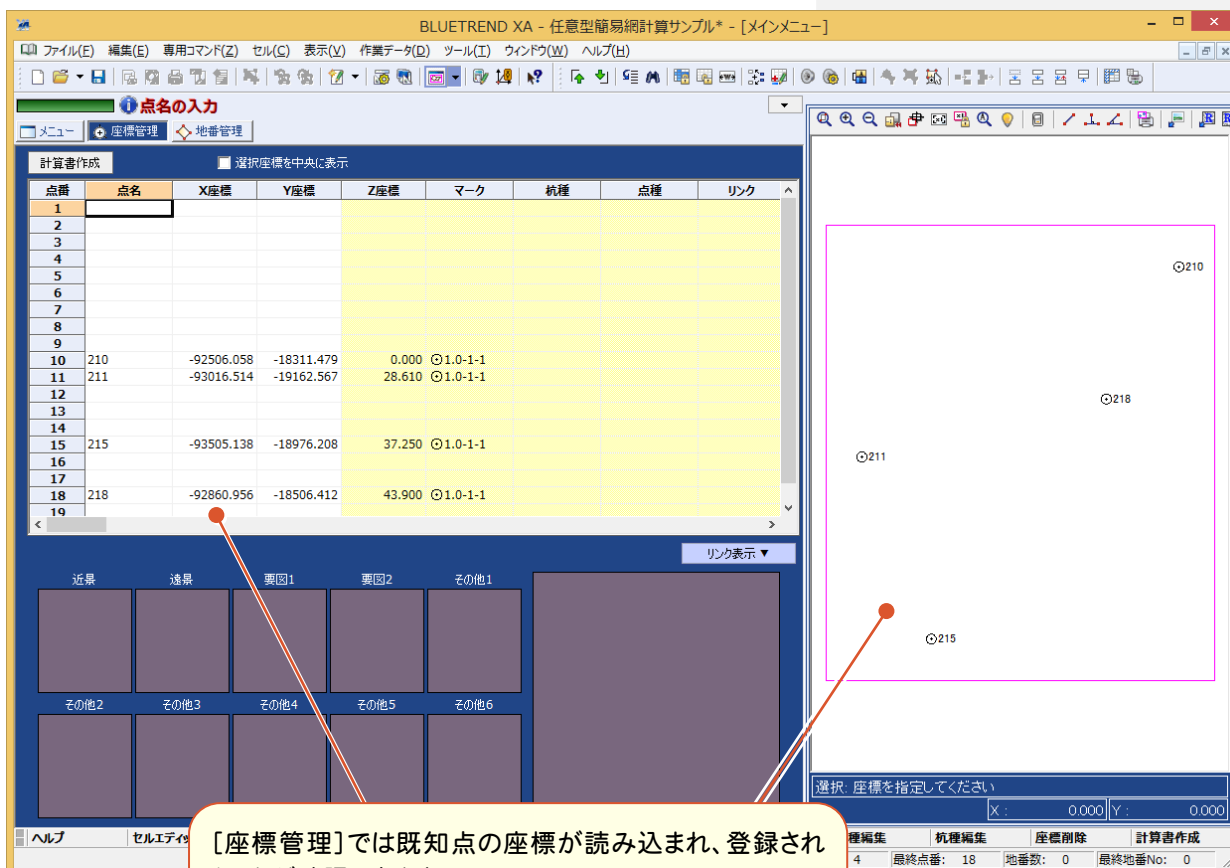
BLUETREND XA - 任意型簡易網計算サンプル* - [メインメニュー]

ファイル(F) 編集(E) 専用コマンド(Z) セル(C) 表示(V) 作業データ(D) ツール(T) ウィンドウ(W) ヘルプ(H)

点名の入力

メニュー 座標管理 地番管理

計算書作成 選択座標を中央に表示

| 点番 | 点名 | X座標 | Y座標 | Z座標 | マーク | 杭種 | 点種 | リンク |
|---|---|---|---|---|---|---|---|---|
| 1 | | | | | | | | |
| 2 | | | | | | | | |
| 3 | | | | | | | | |
| 4 | | | | | | | | |
| 5 | | | | | | | | |
| 6 | | | | | | | | |
| 7 | | | | | | | | |
| 8 | | | | | | | | |
| 9 | | | | | | | | |
| 10 | 210 | -92506.058 | -18311.479 | 0.000 | ⊙1.0-1-1 | | | |
| 11 | 211 | -93016.514 | -19162.567 | 28.610 | ⊙1.0-1-1 | | | |
| 12 | | | | | | | | |
| 13 | | | | | | | | |
| 14 | | | | | | | | |
| 15 | 215 | -93505.138 | -18976.208 | 37.250 | ⊙1.0-1-1 | | | |
| 16 | | | | | | | | |
| 17 | | | | | | | | |
| 18 | 218 | -92860.956 | -18506.412 | 43.900 | ⊙1.0-1-1 | | | |
| 19 | | | | | | | | |

リンク表示 ▼

近景 遠景 要図1 要図2 その他1
その他2 その他3 その他4 その他5 その他6

⊙210
⊙218
⊙211
⊙215

選択: 座標を指定してください
X : 0.000 Y : 0.000

ヘルプ セルエディッ

[座標管理]では既知点の座標が読み込まれ、登録され

種編集 杭種編集 座標削除 計算書作成
4 最終点番: 18 地番数: 0 最終地番No: 0